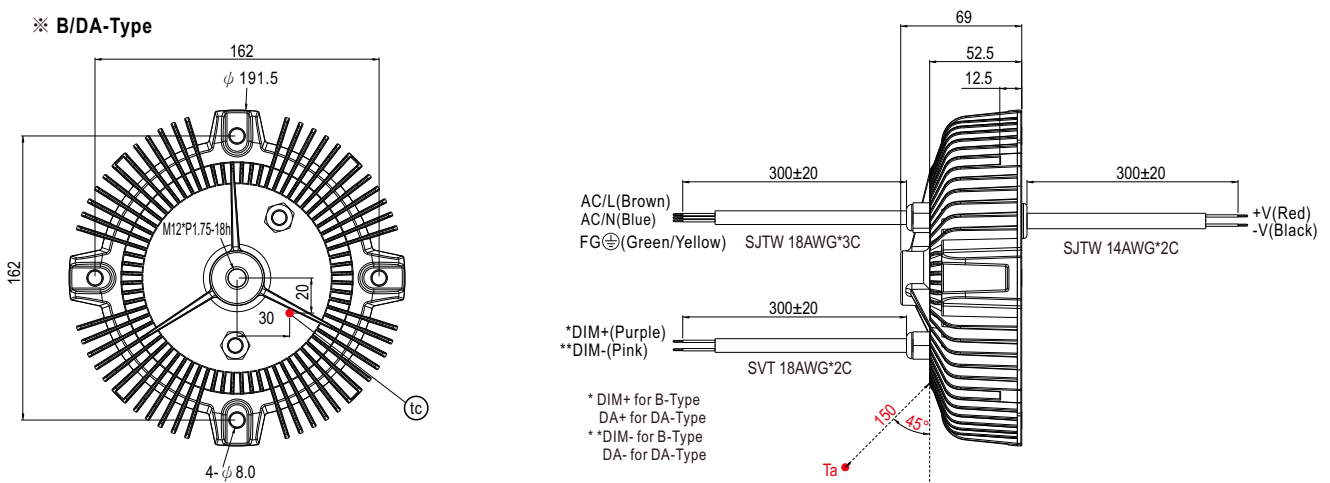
※ B/DA-Type

162

$\phi$ 191.5

162

M12*P1.75-18h

20

30

tc

4-$\phi$ 8.0

69

52.5

12.5

300±20

AC/L(Brown)
AC/N(Blue)
FG⏚(Green/Yellow)

SJTW 18AWG*3C

300±20

+V(Red)
-V(Black)

SJTW 14AWG*2C

300±20

*DIM+(Purple)
**DIM-(Pink)

SVT 18AWG*2C

* DIM+ for B-Type
DA+ for DA-Type
* *DIM- for B-Type
DA- for DA-Type

150

45°

Ta